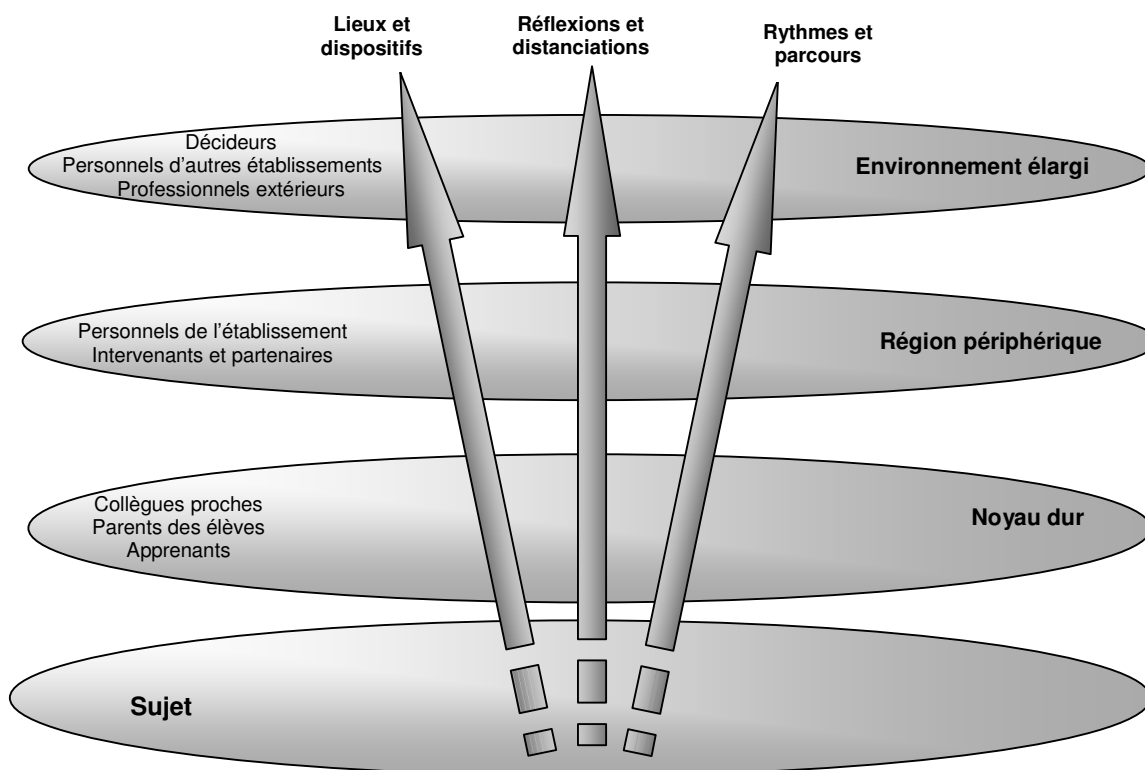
Lieux et dispositifs

Réflexions et distanciations

Rythmes et parcours

Décideurs
Personnels d'autres établissements
Professionnels extérieurs

Environnement élargi

Personnels de l'établissement
Intervenants et partenaires

Région périphérique

Collègues proches
Parents des élèves
Apprenants

Noyau dur

Sujet